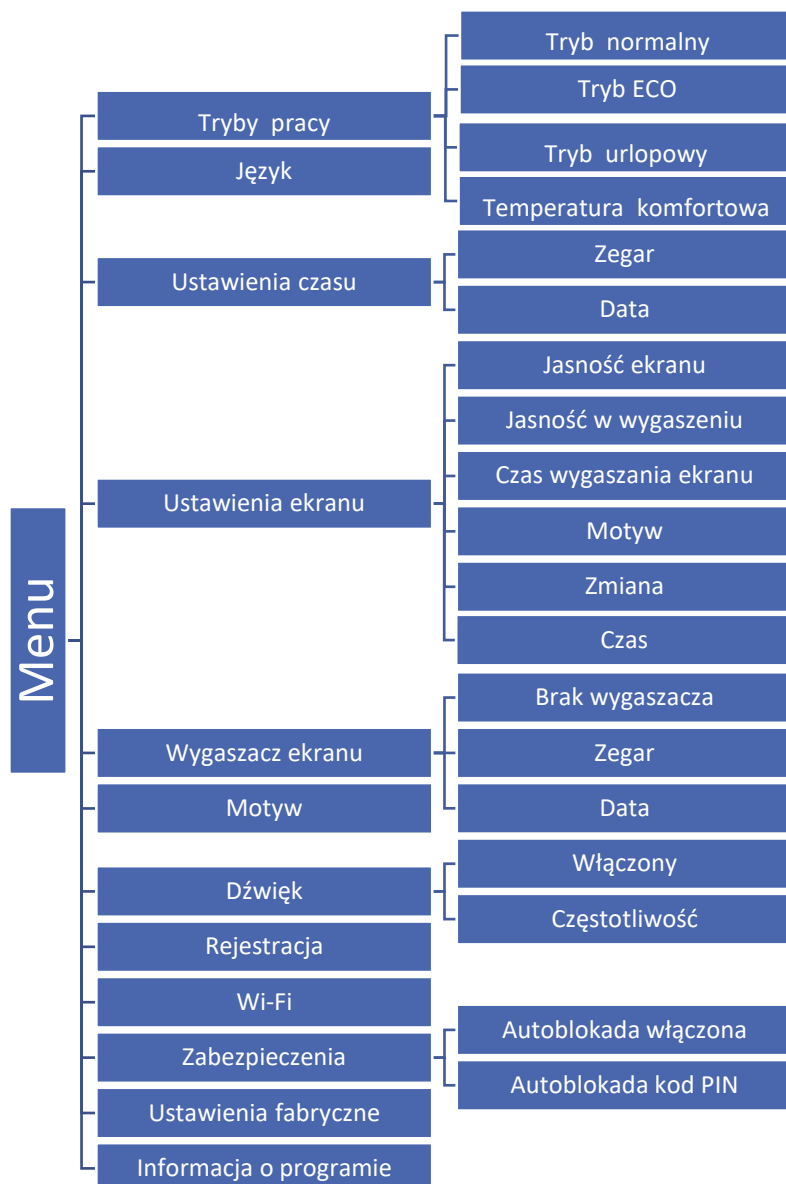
Menu

Tryby pracy

Tryb normalny

Tryb ECO

Tryb urlopowy

Temperatura komfortowa

Język

Ustawienia czasu

Zegar

Data

Ustawienia ekranu

Jasność ekranu

Jasność w wygaszeniu

Czas wygaszania ekranu

Motyw

Zmiana

Czas

Wygaszacz ekranu

Brak wygaszacza

Zegar

Data

Motyw

Dźwięk

Włączony

Częstotliwość

Rejestracja

Wi-Fi

Zabezpieczenia

Autoblokada włączona

Autoblokada kod PIN

Ustawienia fabryczne

Informacja o programie